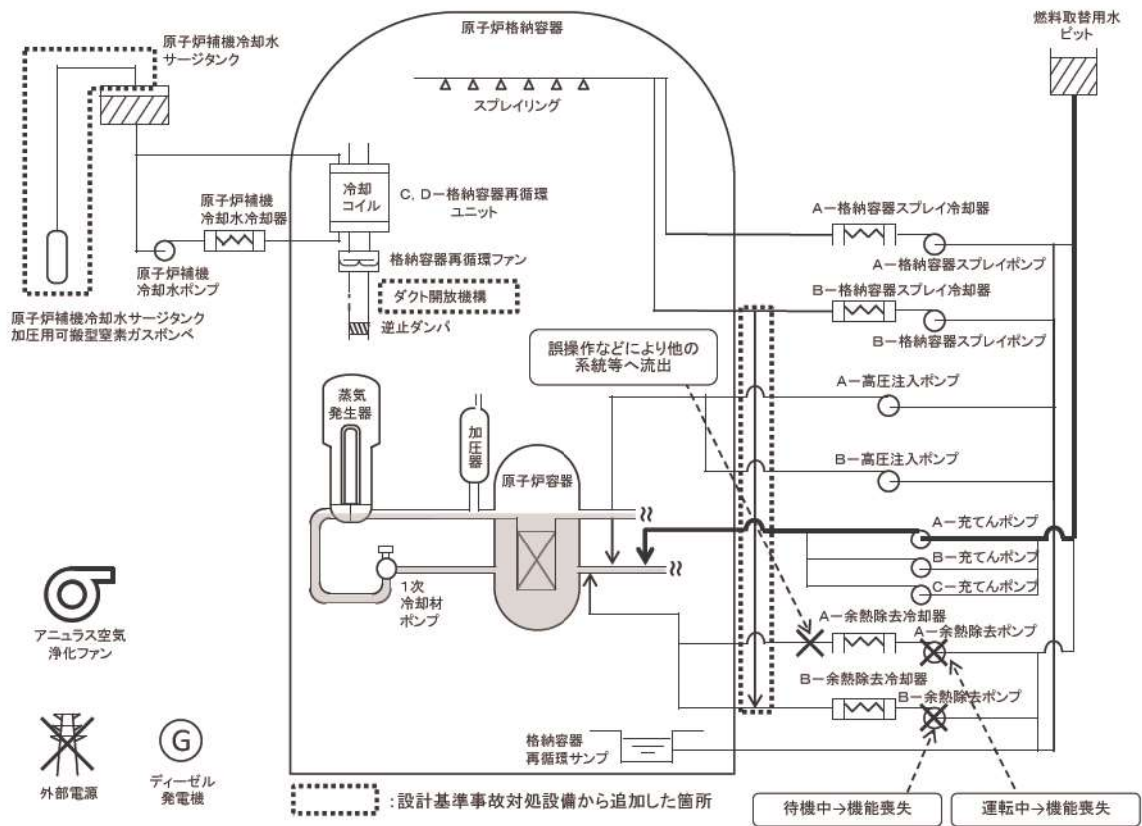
原子炉補機冷却水サージタンク

原子炉格納容器

燃料取替用水ピット

スプレイリング

冷却コイル

C, D－格納容器再循環ユニット

原子炉補機冷却水冷却器

A－格納容器スプレイ冷却器

原子炉補機冷却水ポンプ

格納容器再循環ファン

A－格納容器スプレイポンプ

ダクト開放機構

B－格納容器スプレイ冷却器

原子炉補機冷却水サージタンク加圧用可搬型窒素ガスボンベ

逆止ダンパ

B－格納容器スプレイポンプ

誤操作などにより他の系統等へ流出

A－高圧注入ポンプ

蒸気発生器

加圧器

B－高圧注入ポンプ

原子炉容器

A－充てんポンプ

B－充てんポンプ

C－充てんポンプ

1次冷却材ポンプ

アニュラス空気浄化ファン

A－余熱除去冷却器

A－余熱除去ポンプ

B－余熱除去冷却器

B－余熱除去ポンプ

G

外部電源

ディーゼル発電機

格納容器再循環サンプ

：設計基準事故対処設備から追加した箇所

待機中→機能喪失

運転中→機能喪失